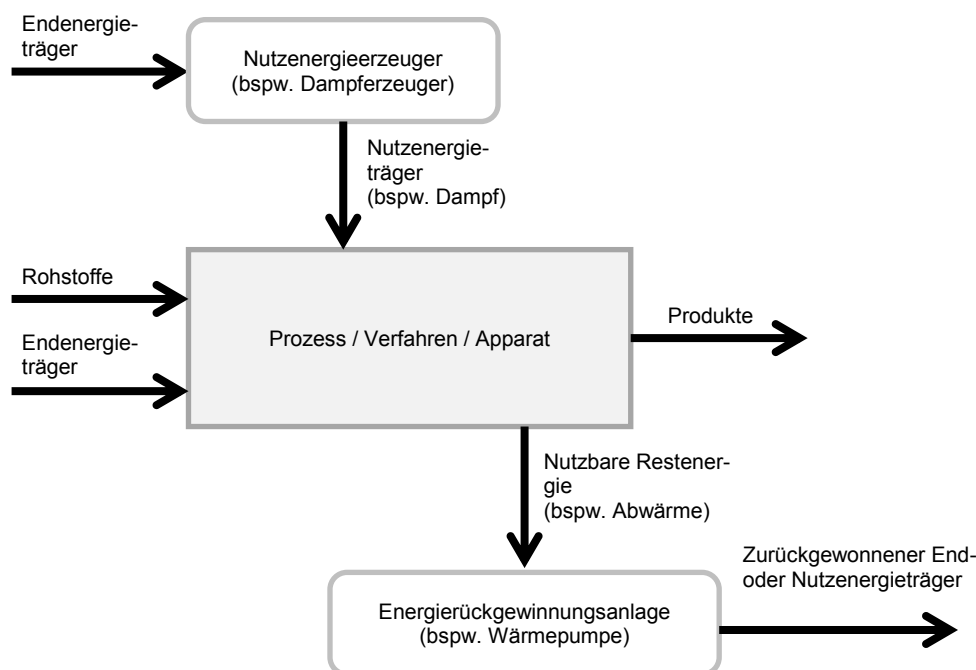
Endenergieträger

Nutzenergieerzeuger (bspw. Dampferzeuger)

Nutzenergieträger (bspw. Dampf)

Rohstoffe

Endenergieträger

Prozess / Verfahren / Apparat

Produkte

Nutzbare Restenergie (bspw. Abwärme)

Zurückgewonnener End- oder Nutzenergieträger

Energierückgewinnungsanlage (bspw. Wärmepumpe)